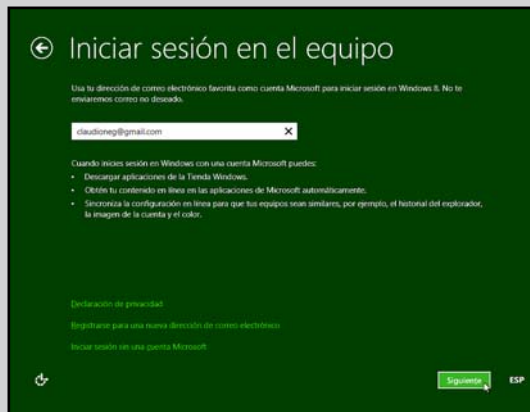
Iniciar sesión en el equipo

Usa tu dirección de correo electrónico favorita como cuenta Microsoft para iniciar sesión en Windows 8. No te enviaremos correo no deseado.

claudioneg@gmail.com

Cuando inicies sesión en Windows con una cuenta Microsoft puedes:
• Descargar aplicaciones de la Tienda Windows.
• Obtén tu contenido en línea en las aplicaciones de Microsoft automáticamente.
• Sincroniza la configuración en línea para que tus equipos sean similares, por ejemplo, el historial del explorador, la imagen de la cuenta y el color.

Declaración de privacidad

Registrarse para una nueva dirección de correo electrónico

Iniciar sesión sin una cuenta Microsoft

Siguiente

ESP